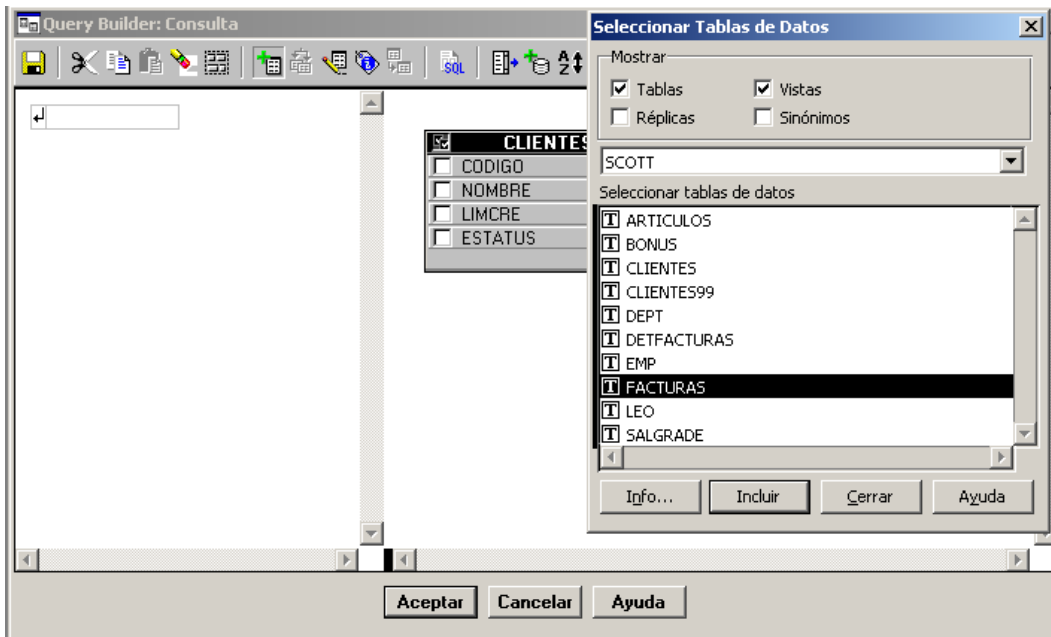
Query Builder: Consulta

CLIENTES
CODIGO
NOMBRE
LIMCRE
ESTATUS

Seleccionar Tablas de Datos
Mostrar
Tablas
Vistas
Réplicas
Sinónimos
SCOTT
Seleccionar tablas de datos
ARTICULOS
BONUS
CLIENTES
CLIENTES99
DEPT
DETFACTURAS
EMP
FACTURAS
LEO
SALGRADE
Info...
Incluir
Cerrar
Ayuda

Aceptar
Cancelar
Ayuda